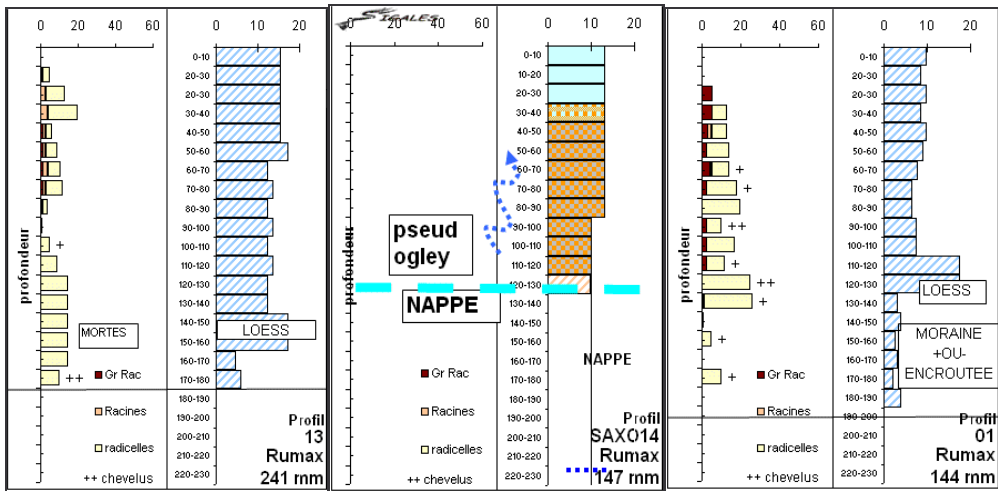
0 20 40 60

profondeur

+

++

MORTES

Gr Rac

Racines

radicelles

++ chevelus

0 10 20

0-10
20-30
20-30
30-40
40-50
50-60
60-70
70-80
80-90
90-100
100-110
110-120
120-130
130-140
140-150
150-160
160-170
170-180
180-190
190-200
200-210
210-220
220-230

LOESS

Profil
13
Rumax
241 mm

SIGALES

0 20 40 60

profondeur

pseud
ogley

NAPPE

Gr Rac

Racines

radicelles

++ chevelus

0 10 20

0-10
10-20
20-30
30-40
40-50
50-60
60-70
70-80
80-90
90-100
100-110
110-120
120-130
130-140
140-150
150-160
160-170
170-180
180-190
190-200
200-210
210-220
220-230

NAPPE

Profil
SAXO14
Rumax
147 mm

0 20 40 60

profondeur

+
+
++
+
++
+
+

Gr Rac

Racines

radicelles

++ chevelus

0 10 20

0-10
20-30
20-30
30-40
40-50
50-60
60-70
70-80
80-90
90-100
100-110
110-120
120-130
130-140
140-150
150-160
160-170
170-180
180-190
190-200
200-210
210-220
220-230

LOESS

MORAINE
+OU-
ENCROUTEE

Profil
01
Rumax
144 mm